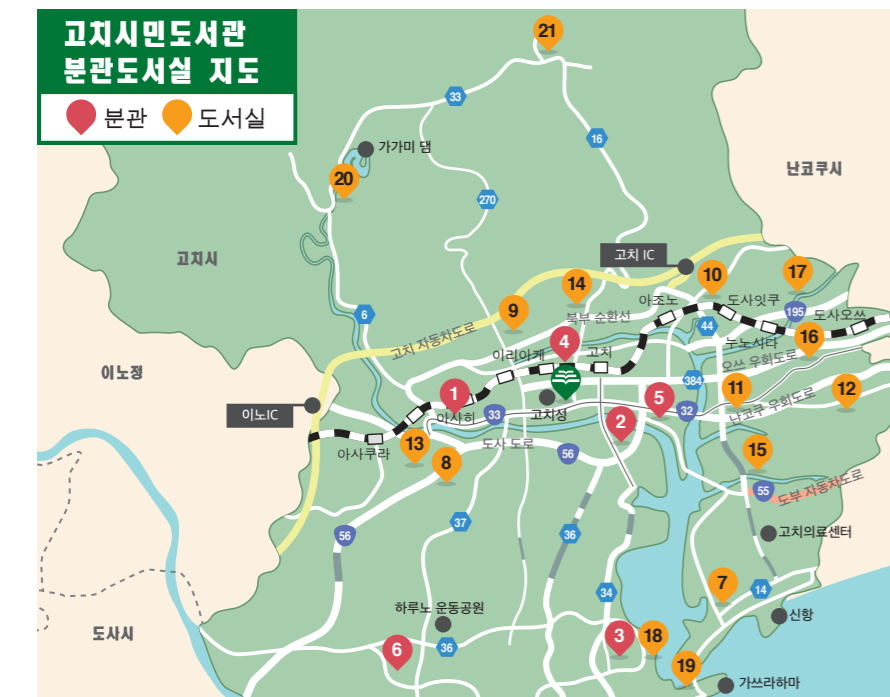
고치시민도서관
분관도서실 지도

분관 도서실

21
33
가가미 댐
20
16
270
난코쿠시
고치시
고치 IC
10
17
14
아조노
도사잇쿠
9
195
도사오쓰
북부 순환선
44
6
고치 자동차도로
4
누노시다
16
이리아케
고치
오쓰 우회도로
이노정
384
1
5
11
12
이노IC
아사히
33
고치성
32
난코쿠 우회도로
2
도사 도로
13
아사쿠라
15
8
56
55
도부 자동차도로
37
56
36
고치의료센터
7
34
14
하루노 운동공원
신항
3
18
도사시
6
36
19
가쓰라하마